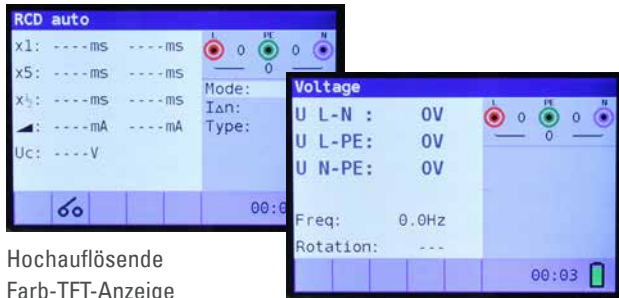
RCD auto
x1: ----ms ----ms
x5: ----ms ----ms
x½: ----ms ----ms
◢: ----mA ----mA
Uc: ----V
L 0 PE 0 N
0
Mode:
IΔn:
Type:
00:0

Voltage
U L-N : 0V
U L-PE: 0V
U N-PE: 0V
L 0 PE 0 N
0
Freq: 0.0Hz
Rotation: ---
00:03

Hochauflösende Farb-TFT-Anzeige